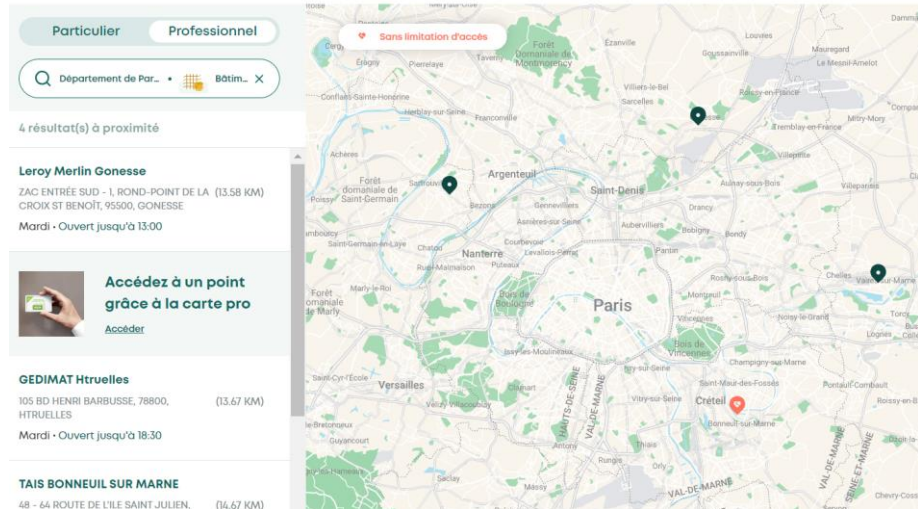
Particulier Professionnel

Département de Par... • Bâtim... ×

4 résultat(s) à proximité

Leroy Merlin Gonesse
ZAC ENTRÉE SUD - 1, ROND-POINT DE LA CROIX ST BENOÎT, 95500, GONESSE (13.58 KM)
Mardi • Ouvert jusqu'à 13:00

Accédez à un point grâce à la carte pro
Accéder

GEDIMAT Htruelles
105 BD HENRI BARBUSSE, 78800, HTRUELLES (13.67 KM)
Mardi • Ouvert jusqu'à 18:30

TAIS BONNEUIL SUR MARNE
48 - 64 ROUTE DE L'ILE SAINT JULIEN, (14.67 KM)

Sans limitation d'accès

Paris
Saint-Denis
Argenteuil
Nanterre
Versailles
Créteil
Forêt domaniale de Saint-Germain
Forêt Domaniale de Montmorency
Bois de Boulogne
Bois de Vincennes
Sarcelles
Villiers-le-Bel
Écouen
Ézanville
Goussainville
Louvres
Le Mesnil-Amelot
Roissy-en-France
Tremblay-en-France
Mitry-Mory
Villepinte
Aulnay-sous-Bois
Villeparisis
Drancy
Bobigny
Bondy
Aubervilliers
Pantin
Rosny-sous-Bois
Chelles
Montreuil
Vincennes
Noisy-le-Grand
Champigny-sur-Marne
Saint-Maur-des-Fossés
Pontault-Combault
Bonneuil-sur-Marne
Vitry-sur-Seine
Ivry-sur-Seine
Issy-les-Moulineaux
Vélizy-Villacoublay
Saint-Cyr-l'École
Le Chesnay
Rueil-Malmaison
Chatou
Courbevoie
Levallois-Perret
Puteaux
Bezons
Sartrouville
Asnières-sur-Seine
Saint-Germain-en-Laye
Marly-le-Roi
Forêt Domaniale de Marly
Poissy
Achères
Herblay-sur-Seine
Franconville
Conflans-Sainte-Honorine
Pierrelaye
Éragny
Taverny
Thiais
Rungis
Orly
Massy
Guyancourt
Le Bretonneux
Chevry-Cossigny
Roissy-en-Brie
Lognes
Torcy
Vaires-sur-Marne
HAUTS-DE-SEINE
VAL-DE-MARNE
SEINE-ET-MARNE
VAL-DE-MARNE